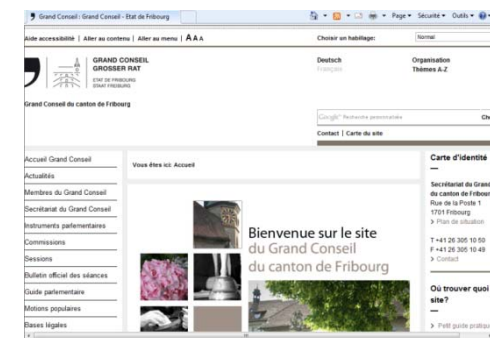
Grand Conseil : Grand Conseil - Etat de Fribourg

Page ▾ Sécurité ▾ Outils ▾

Aide accessibilité | Aller au contenu | Aller au menu | A A A

Choisir un habillage: Normal

GRAND CONSEIL
GROSSER RAT
ETAT DE FRIBOURG
STAAT FREIBURG

Deutsch
Français

Organisation
Thèmes A-Z

Grand Conseil du canton de Fribourg

Google™ Recherche personnalisée

Che

Contact | Carte du site

Accueil Grand Conseil
Actualités
Membres du Grand Conseil
Secrétariat du Grand Conseil
Instruments parlementaires
Commissions
Sessions
Bulletin officiel des séances
Guide parlementaire
Motions populaires
Bases légales

Vous êtes ici: Accueil

Bienvenue sur le site
du Grand Conseil
du canton de Fribourg

Carte d'identité
—
Secrétariat du Grand
du canton de Fribour
Rue de la Poste 1
1701 Fribourg
> Plan de situation

T +41 26 305 10 50
F +41 26 305 10 49
> Contact

Où trouver quoi
site?
—
> Petit guide pratiqu